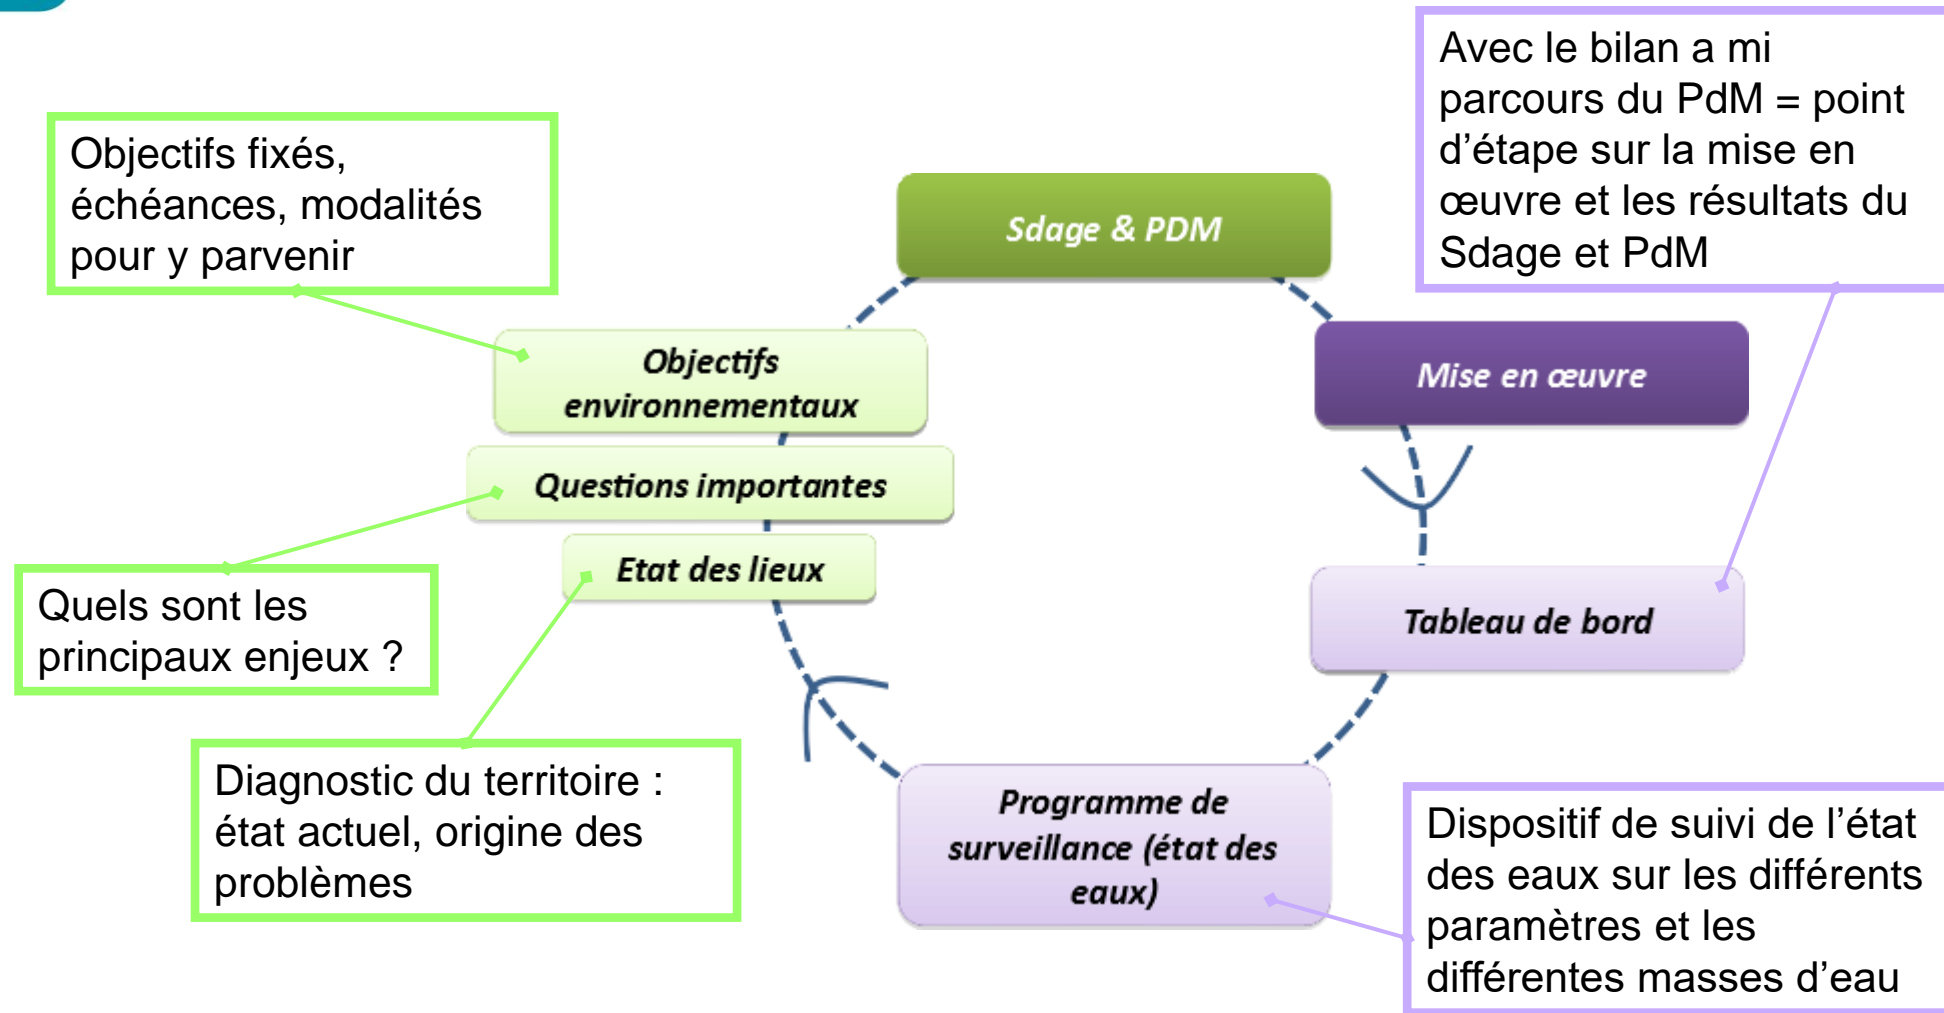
Avec le bilan a mi parcours du PdM = point d’étape sur la mise en œuvre et les résultats du Sdage et PdM

Objectifs fixés, échéances, modalités pour y parvenir

Sdage & PDM

Mise en œuvre

Objectifs environnementaux

Questions importantes

Etat des lieux

Tableau de bord

Quels sont les principaux enjeux ?

Diagnostic du territoire : état actuel, origine des problèmes

Programme de surveillance (état des eaux)

Dispositif de suivi de l’état des eaux sur les différents paramètres et les différentes masses d’eau